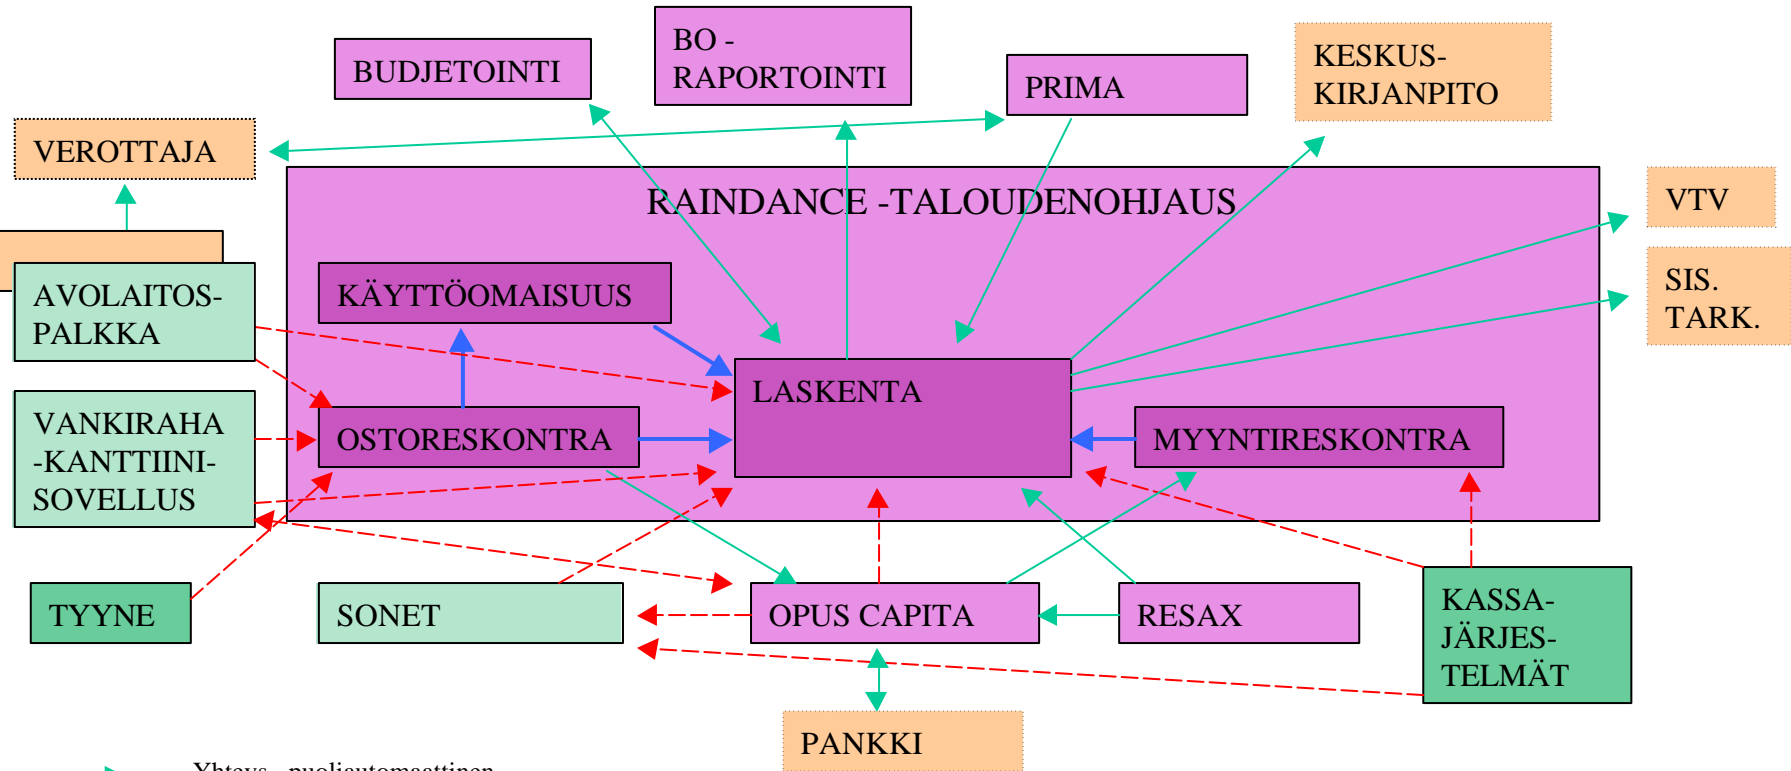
BUDJETOINTI

BO - RAPORTOINTI

PRIMA

KESKUS-KIRJANPITO

VEROTTAJA

RAINDANCE -TALOUDENOHJAUS

VTV

SIS. TARK.

AVOLAITOS-PALKKA

KÄYTTÖOMAISUUS

LASKENTA

VANKIRAHA -KANTTIINI-SOVELLUS

OSTORESKONTRA

MYYNTIRESKONTRA

TYYNE

SONET

OPUS CAPITA

RESAX

KASSA-JÄRJES-TELMÄT

PANKKI

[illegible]